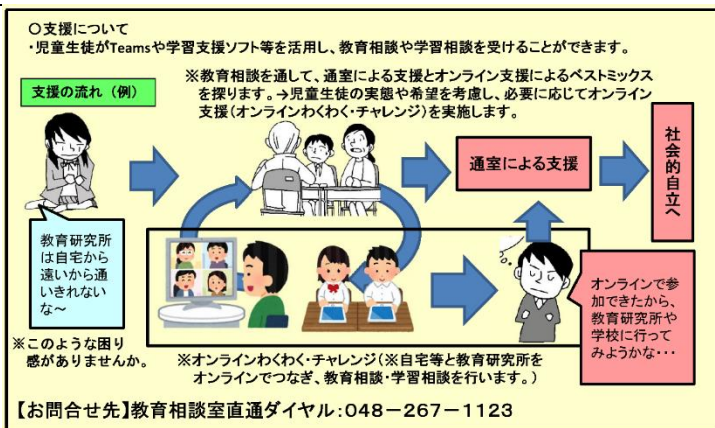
○支援について
・児童生徒がTeamsや学習支援ソフト等を活用し、教育相談や学習相談を受けることができます。

支援の流れ（例）

※教育相談を通して、通室による支援とオンライン支援によるベストミックスを探ります。→児童生徒の実態や希望を考慮し、必要に応じてオンライン支援（オンラインわくわく・チャレンジ）を実施します。

教育研究所は自宅から遠いから通いきれないな～

※このような困り感がありませんか。

通室による支援

社会的自立へ

オンラインで参加できたから、教育研究所や学校に行ってみようかな・・・

※オンラインわくわく・チャレンジ（※自宅等と教育研究所をオンラインでつなぎ、教育相談・学習相談を行います。）

【お問合せ先】教育相談室直通ダイヤル：048－267－1123